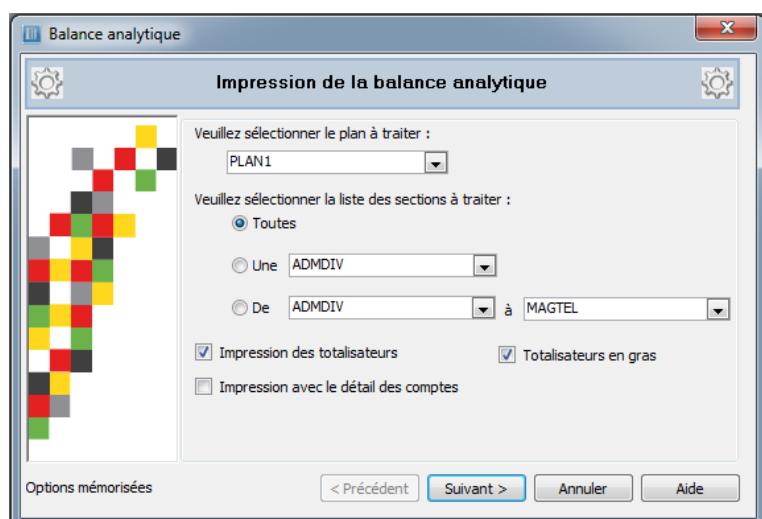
Balance analytique

Impression de la balance analytique

Veuillez sélectionner le plan à traiter :

PLAN1

Veuillez sélectionner la liste des sections à traiter :

Toutes

Une ADMDIV

De ADMDIV à MAGTEL

Impression des totalisateurs

Totalisateurs en gras

Impression avec le détail des comptes

Options mémorisées

< Précédent

Suivant >

Annuler

Aide